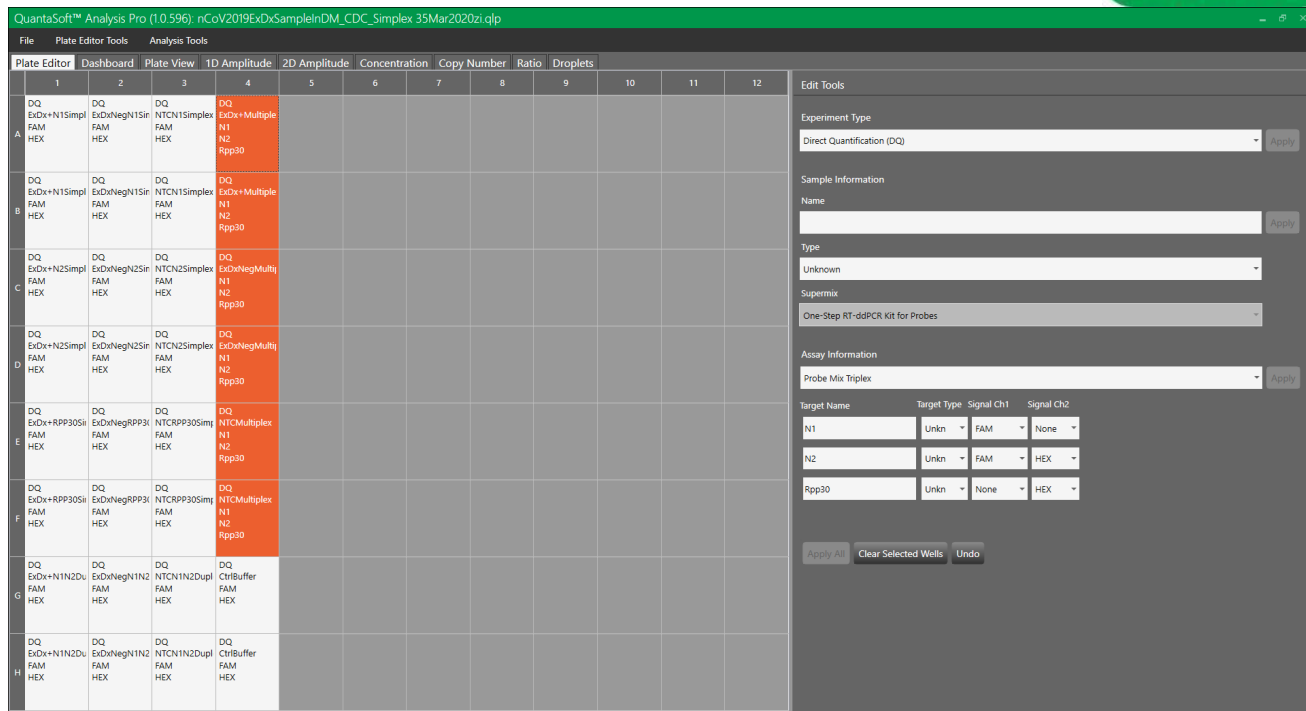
QuantaSoft™ Analysis Pro (1.0.596): nCoV2019ExDxSampleInDM_CDC_Simplex 35Mar2020zi.qlp

File Plate Editor Tools Analysis Tools

Plate Editor Dashboard Plate View 1D Amplitude 2D Amplitude Concentration Copy Number Ratio Droplets

| | 1 | 2 | 3 | 4 | 5 | 6 | 7 | 8 | 9 | 10 | 11 | 12 |
|---|---|---|---|---|---|---|---|---|---|---|---|---|
| A | DQ ExDx+N1Simpl FAM HEX | DQ ExDxNegN1Sin FAM HEX | DQ NTCN1Simplex FAM HEX | DQ ExDx+Multiple N1 N2 Rpp30 | | | | | | | | |
| B | DQ ExDx+N1Simpl FAM HEX | DQ ExDxNegN1Sin FAM HEX | DQ NTCN1Simplex FAM HEX | DQ ExDx+Multiple N1 N2 Rpp30 | | | | | | | | |
| C | DQ ExDx+N2Simpl FAM HEX | DQ ExDxNegN2Sin FAM HEX | DQ NTCN2Simplex FAM HEX | DQ ExDxNegMultip N1 N2 Rpp30 | | | | | | | | |
| D | DQ ExDx+N2Simpl FAM HEX | DQ ExDxNegN2Sin FAM HEX | DQ NTCN2Simplex FAM HEX | DQ ExDxNegMultip N1 N2 Rpp30 | | | | | | | | |
| E | DQ ExDx+RPP30Sin FAM HEX | DQ ExDxNegRPP30 FAM HEX | DQ NTCRPP30Simp FAM HEX | DQ NTCMultiplex N1 N2 Rpp30 | | | | | | | | |
| F | DQ ExDx+RPP30Sin FAM HEX | DQ ExDxNegRPP30 FAM HEX | DQ NTCRPP30Simp FAM HEX | DQ NTCMultiplex N1 N2 Rpp30 | | | | | | | | |
| G | DQ ExDx+N1N2Du FAM HEX | DQ ExDxNegN1N2 FAM HEX | DQ NTCN1N2Dupl FAM HEX | DQ CtrlBuffer FAM HEX | | | | | | | | |
| H | DQ ExDx+N1N2Du FAM HEX | DQ ExDxNegN1N2 FAM HEX | DQ NTCN1N2Dupl FAM HEX | DQ CtrlBuffer FAM HEX | | | | | | | | |

Edit Tools

Experiment Type
Direct Quantification (DQ) Apply

Sample Information
Name
Apply
Type
Unknown
Supermix
One-Step RT-ddPCR Kit for Probes

Assay Information
Probe Mix Triplex Apply

| Target Name | Target Type | Signal Ch1 | Signal Ch2 |
|---|---|---|---|
| N1 | Unkn | FAM | None |
| N2 | Unkn | FAM | HEX |
| Rpp30 | Unkn | None | HEX |

Apply All Clear Selected Wells Undo